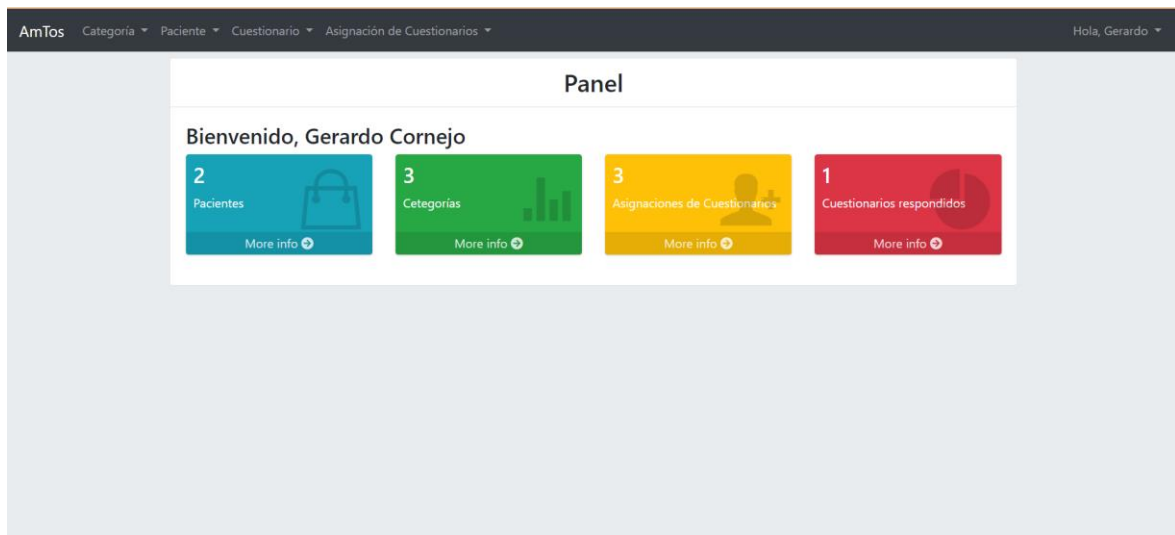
AmTos Categoría ▾ Paciente ▾ Cuestionario ▾ Asignación de Cuestionarios ▾ Hola, Gerardo ▾

Panel

Bienvenido, Gerardo Cornejo

2
Pacientes
More info

3
Categorías
More info

3
Asignaciones de Cuestionarios
More info

1
Cuestionarios respondidos
More info